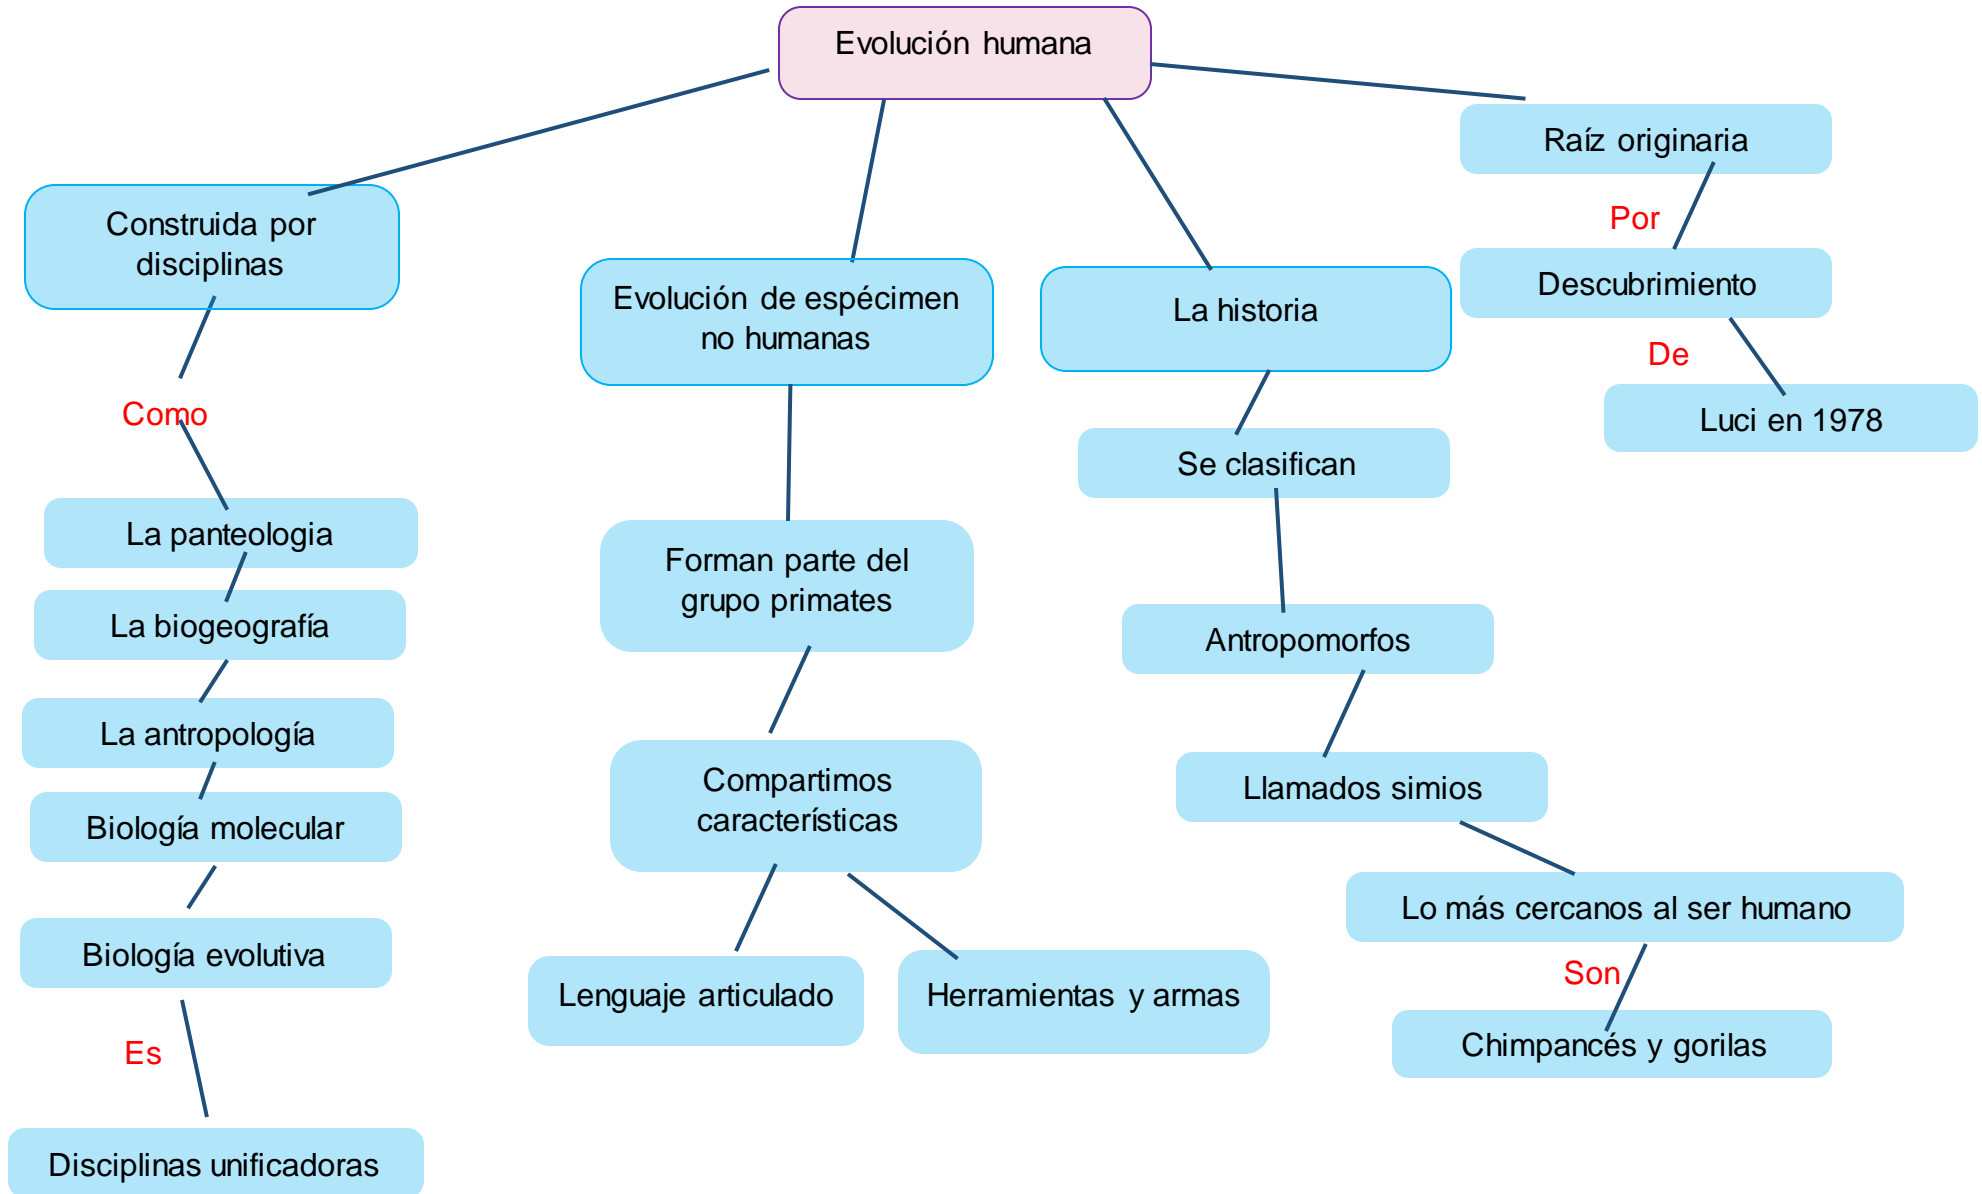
Evolución humana

Construida por disciplinas

Como

La panteologia

La biogeografía

La antropología

Biología molecular

Biología evolutiva

Es

Disciplinas unificadoras

Evolución de espécimen no humanas

Forman parte del grupo primates

Compartimos características

Lenguaje articulado

Herramientas y armas

La historia

Se clasifican

Antropomorfos

Llamados simios

Lo más cercanos al ser humano

Son

Chimpancés y gorilas

Raíz originaria

Por

Descubrimiento

De

Luci en 1978